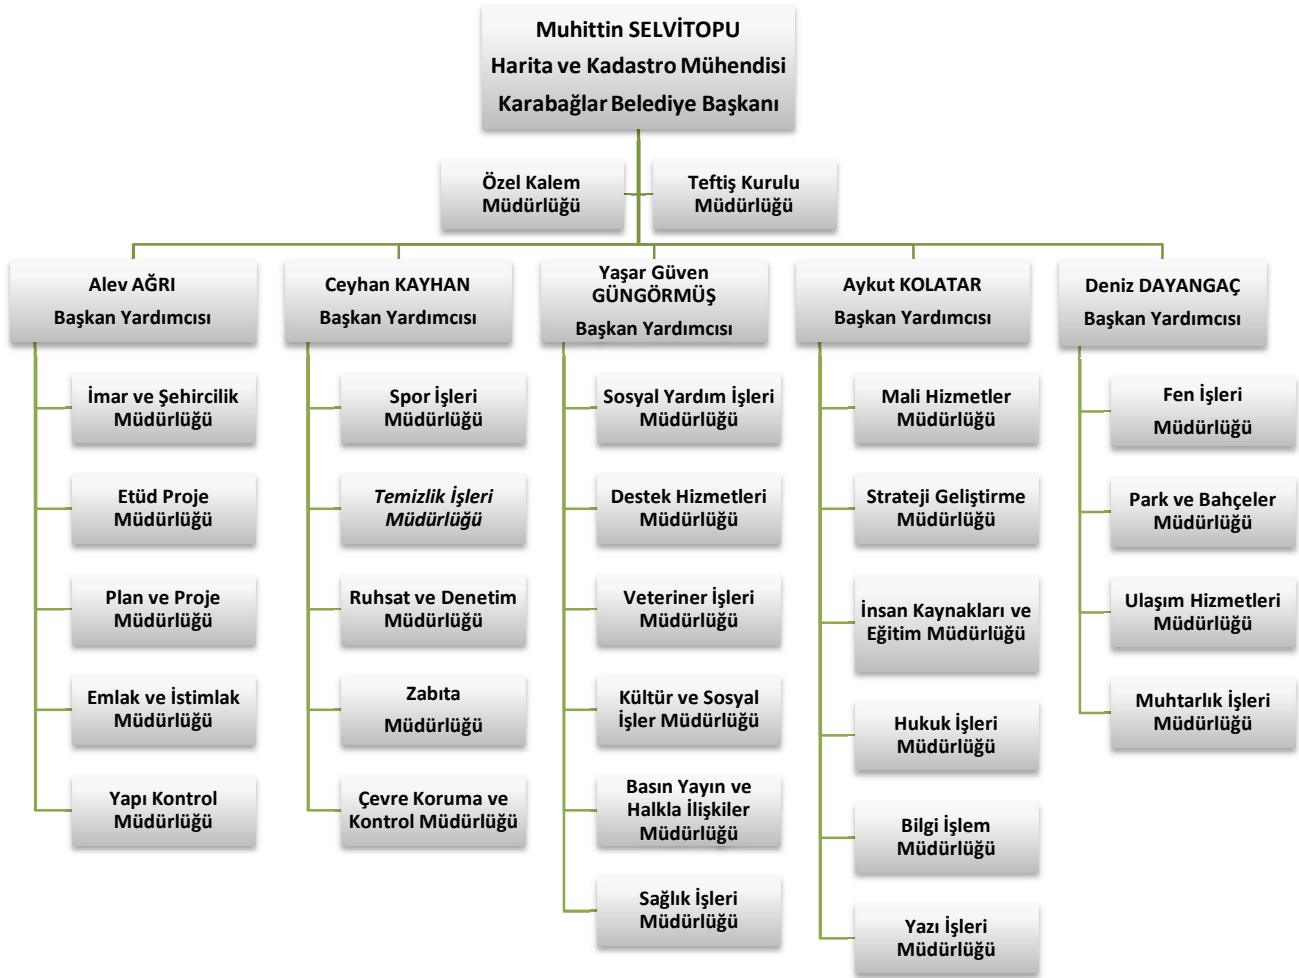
Muhittin SELVİTOPU
Harita ve Kadastro Mühendisi
Karabağlar Belediye Başkanı

Özel Kalem Müdürlüğü

Teftiş Kurulu Müdürlüğü

Alev AĞRI
Başkan Yardımcısı

İmar ve Şehircilik Müdürlüğü

Etüd Proje Müdürlüğü

Plan ve Proje Müdürlüğü

Emlak ve İstimlak Müdürlüğü

Yapı Kontrol Müdürlüğü

Ceyhan KAYHAN
Başkan Yardımcısı

Spor İşleri Müdürlüğü

Temizlik İşleri Müdürlüğü

Ruhsat ve Denetim Müdürlüğü

Zabıta Müdürlüğü

Çevre Koruma ve Kontrol Müdürlüğü

Yaşar Güven GÜNGÖRMÜŞ
Başkan Yardımcısı

Sosyal Yardım İşleri Müdürlüğü

Destek Hizmetleri Müdürlüğü

Veteriner İşleri Müdürlüğü

Kültür ve Sosyal İşler Müdürlüğü

Basın Yayın ve Halkla İlişkiler Müdürlüğü

Sağlık İşleri Müdürlüğü

Aykut KOLATAR
Başkan Yardımcısı

Mali Hizmetler Müdürlüğü

Strateji Geliştirme Müdürlüğü

İnsan Kaynakları ve Eğitim Müdürlüğü

Hukuk İşleri Müdürlüğü

Bilgi İşlem Müdürlüğü

Yazı İşleri Müdürlüğü

Deniz DAYANGAÇ
Başkan Yardımcısı

Fen İşleri Müdürlüğü

Park ve Bahçeler Müdürlüğü

Ulaşım Hizmetleri Müdürlüğü

Muhtarlık İşleri Müdürlüğü